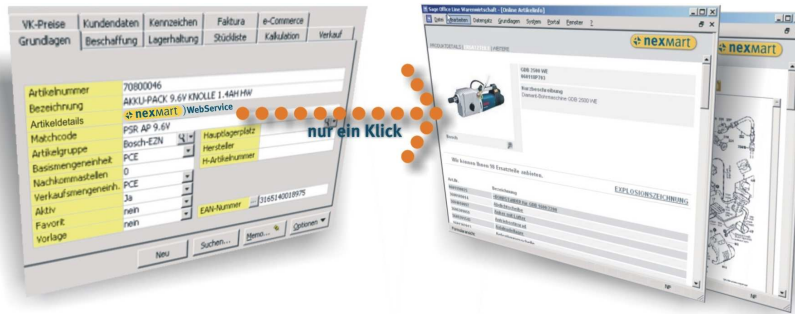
VK-Preise | Kundendaten | Kennzeichen | Faktura | e-Commerce
Grundlagen | Beschaffung | Lagerhaltung | Stückliste | Kalkulation | Verkauf

Artikelnummer 70800046
Bezeichnung AKKU-PACK 9.6V KNOLLE 1.4AH MW
Artikeldetails nexmart WebService
Matchcode PSR AP 9.6V
Artikelgruppe Bosch-EZN
Basismengeneinheit PCE
Nachkommastellen 0
Verkaufsmengeneinh. PCE
Aktiv Ja
Favorit nein
Vorlage nein
Hauptlagerplatz
Hersteller
H-Artikelnummer
EAN-Nummer 3165140018975

Neu | Suchen... | Memo... | Optionen

nur ein Klick

Sage Office Line Warenwirtschaft - [Online Artikelinfo]
Datei Bearbeiten Datenpflege Grundlagen System Portal Fenster ?

nexmart

nexmart

GGB 2500 WE
Maschinenbeschreibung
Elektrisch Bohrmaschine GGB 2500 WE

Wir kennen Ihnen 58 Ersatzteile anbieten.

EXPLOSIONSZEICHNUNG

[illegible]

NP

NP